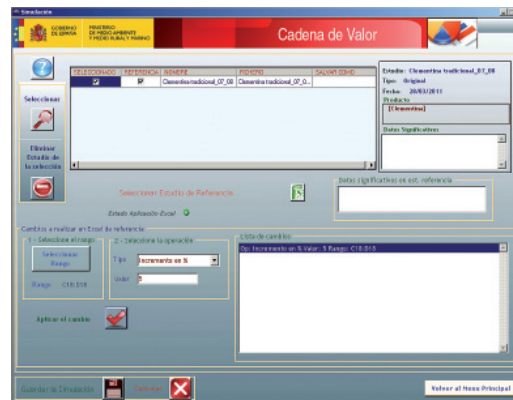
Simulación

GOBIERNO DE ESPAÑA

MINISTERIO DE MEDIO AMBIENTE Y MEDIO RURAL Y MARINO

Cadena de Valor

| SELECCIONADO | REFERENCIA | NOMBRE | FICHERO | SALVAR COMO |
|---|---|---|---|---|
| ☑ | ☑ | Clementina tradicional_07_08 | Clementina tradicional_07_0... | |

Estudio: Clementina tradicional_07_08
Tipo: Original
Fecha: 28/03/2011
Producto
[Clementina]

Datos Significativos

Seleccionar

Eliminar Estudio de la selección

Seleccionar Estudio de Referencia

Estado Aplicación Excel

Datos significativos en est. referencia

Cambios a realizar en Excel de referencia

1 - Seleccione el rango

Seleccionar Rango

Rango : C18:D18

2 - Seleccione la operación

Tipo Incremento en %

Valor 5

Lista de cambios

Op: Incremento en % Valor: 5 Rango: C18:D18

Aplicar el cambio

Guardar la Simulación

Cancelar

Volver al Menu Principal